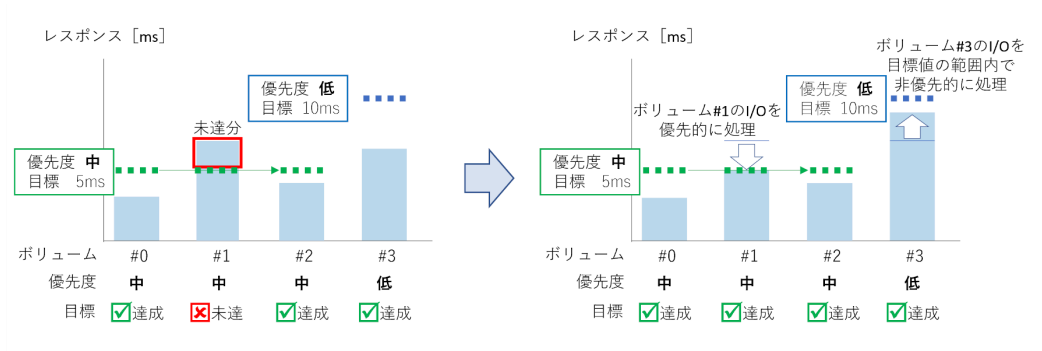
レスポンス［ms］

優先度 低
目標 10ms

未達分

優先度 中
目標 5ms

| ボリューム | #0 | #1 | #2 | #3 |
|---|---|---|---|---|
| 優先度 | 中 | 中 | 中 | 低 |
| 目標 | 達成 | 未達 | 達成 | 達成 |

レスポンス［ms］

ボリューム#3のI/Oを目標値の範囲内で非優先的に処理

優先度 低
目標 10ms

ボリューム#1のI/Oを優先的に処理

優先度 中
目標 5ms

| ボリューム | #0 | #1 | #2 | #3 |
|---|---|---|---|---|
| 優先度 | 中 | 中 | 中 | 低 |
| 目標 | 達成 | 達成 | 達成 | 達成 |